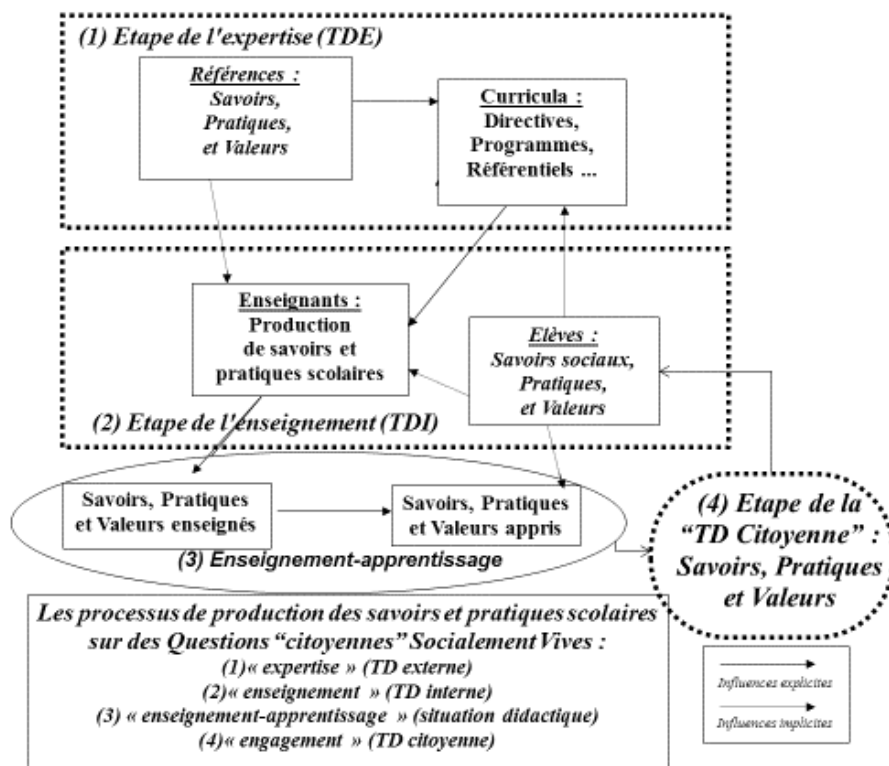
(1) Etape de l'expertise (TDE)

Références :
Savoirs,
Pratiques,
et Valeurs

Curricula :
Directives,
Programmes,
Référentiels ...

Enseignants :
Production
de savoirs et
pratiques scolaires

Elèves :
Savoirs sociaux,
Pratiques,
et Valeurs

(2) Etape de l'enseignement (TDI)

Savoirs, Pratiques
et Valeurs enseignés

Savoirs, Pratiques
et Valeurs appris

(3) Enseignement-apprentissage

(4) Etape de la "TD Citoyenne" :
Savoirs, Pratiques
et Valeurs

Les processus de production des savoirs et pratiques scolaires sur des Questions "citoyennes" Socialement Vives :
(1)« expertise » (TD externe)
(2)« enseignement » (TD interne)
(3) « enseignement-apprentissage » (situation didactique)
(4)« engagement » (TD citoyenne)

Influences explicites
Influences implicites